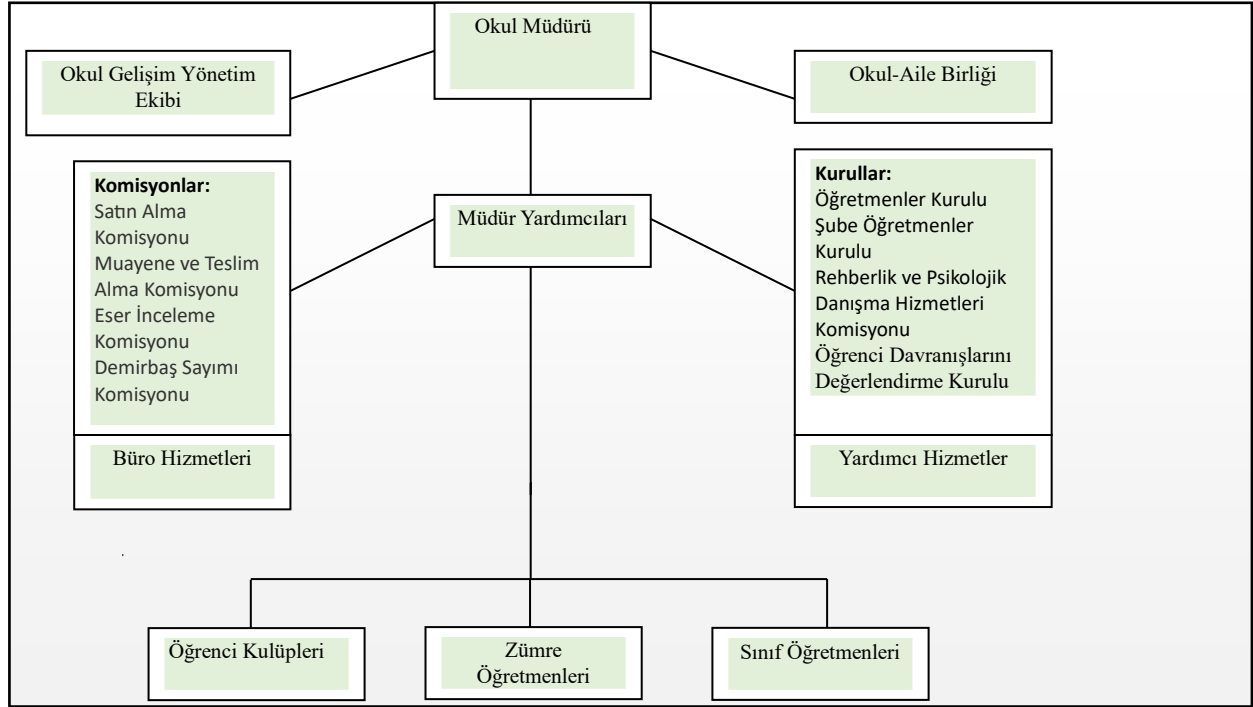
Okul Müdürü

Okul Gelişim Yönetim Ekibi

Okul-Aile Birliği

Komisyonlar:
Satın Alma Komisyonu
Muayene ve Teslim Alma Komisyonu
Eser İnceleme Komisyonu
Demirbaş Sayımı Komisyonu

Müdür Yardımcıları

Kurullar:
Öğretmenler Kurulu
Şube Öğretmenler Kurulu
Rehberlik ve Psikolojik Danışma Hizmetleri Komisyonu
Öğrenci Davranışlarını Değerlendirme Kurulu

Büro Hizmetleri

Yardımcı Hizmetler

Öğrenci Kulüpleri

Zümre Öğretmenleri

Sınıf Öğretmenleri